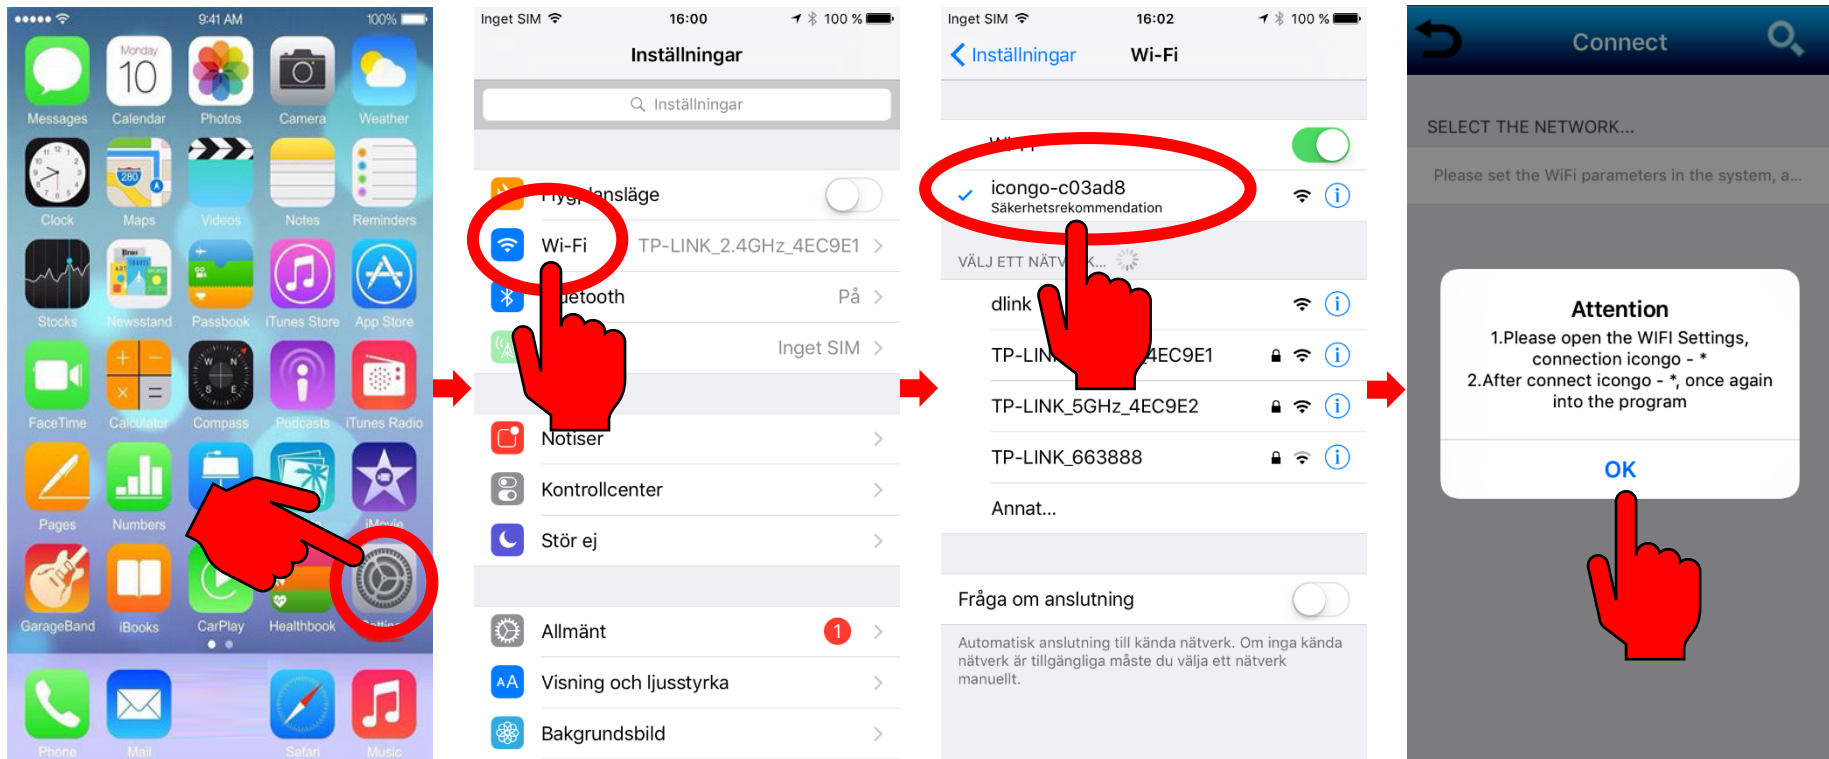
●●●●● 9:41 AM 100%

Monday 10

Messages Calendar Photos Camera Weather

Clock Maps Videos Notes Reminders

Stocks Newsstand Passbook iTunes Store App Store

FaceTime Calculator Compass Podcasts iTunes Radio

Pages Numbers iMovie

GarageBand iBooks CarPlay Healthbook Settings

Phone Mail Safari Music

Inget SIM 16:00 100 %

Inställningar

Inställningar

Flygplansläge

Wi-Fi TP-LINK_2.4GHz_4EC9E1

Bluetooth På

Inget SIM

Notiser

Kontrollcenter

Stör ej

Allmänt 1

Visning och ljusstyrka

Bakgrundsbild

Inget SIM 16:02 100 %

Inställningar Wi-Fi

Wi-Fi

icongo-c03ad8
Säkerhetsrekommendation

VÄLJ ETT NÄTVERK...

dlink

TP-LINK_2.4GHz_4EC9E1

TP-LINK_5GHz_4EC9E2

TP-LINK_663888

Annat...

Fråga om anslutning

Automatisk anslutning till kända nätverk. Om inga kända nätverk är tillgängliga måste du välja ett nätverk manuellt.

Connect

SELECT THE NETWORK...

Please set the WiFi parameters in the system, a...

Attention

1.Please open the WIFI Settings, connection icongo - *
2.After connect icongo - *, once again into the program

OK